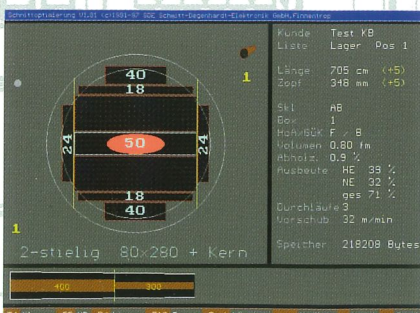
Schnittoptimierung V1.31 (c)1991-97 SDE Schmitt-Degenhardt-Elektronik GmbH,Finnentrop

40
18
24
50
24
18
40
1
1

2-stielig 80x280 + Kern

Kunde Test KB
Liste Lager Pos 1

Länge 705 cm (+5)
Zopf 348 mm (+5)

Skl AB
Box 1
HoA/GüK F / B
Volumen 0.80 fm
Abholz. 0.9 %
Ausbeute HE 39 %
NE 32 %
ges 71 %
Durchläufe 3
Vorschub 32 m/min

Speicher 218208 Bytes

400
300